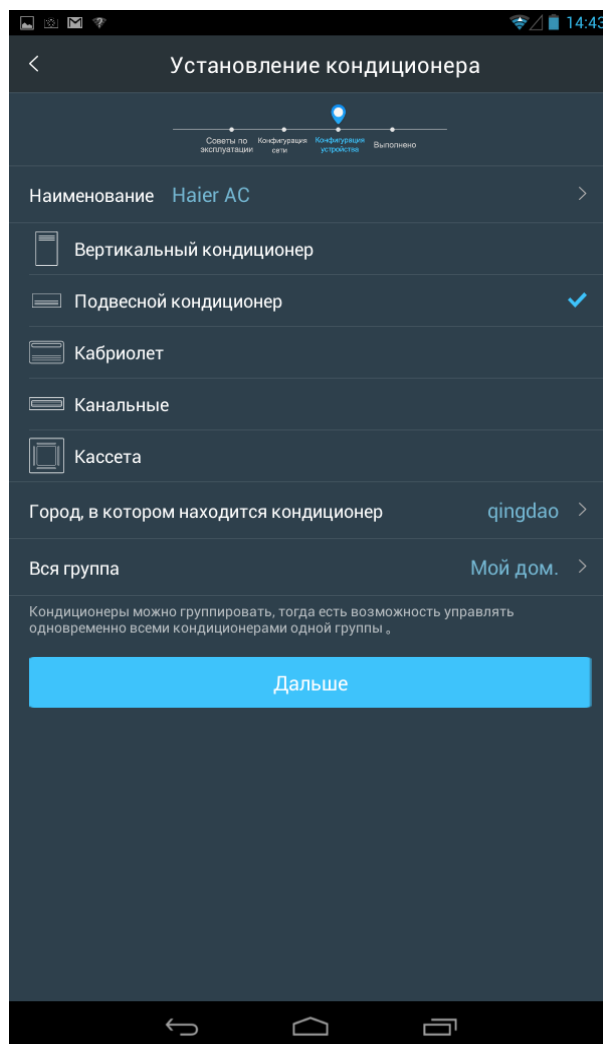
14:43

Установление кондиционера

Советы по эксплуатации
Конфигурация сети
Конфигурация устройства
Выполнено

Наименование Haier AC

Вертикальный кондиционер

Подвесной кондиционер

Кабриолет

Канальные

Кассета

Город, в котором находится кондиционер qingdao

Вся группа Мой дом.

Кондиционеры можно группировать, тогда есть возможность управлять одновременно всеми кондиционерами одной группы 。

Дальше